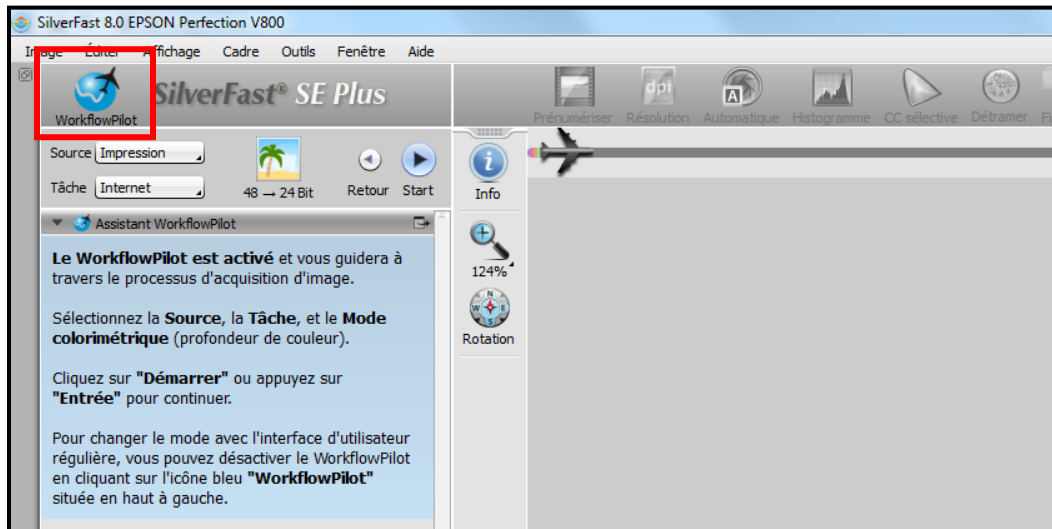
SilverFast 8.0 EPSON Perfection V800

Image Éditer Affichage Cadre Outils Fenêtre Aide

WorkflowPilot

SilverFast® SE Plus

Prénumériser Résolution Automatique Histogramme CC sélective Détramer

Source Impression

Tâche Internet

48 → 24 Bit

Retour Start

Info

Assistant WorkflowPilot

124%

Rotation

**Le WorkflowPilot est activé** et vous guidera à travers le processus d'acquisition d'image.

Sélectionnez la **Source**, la **Tâche**, et le **Mode colorimétrique** (profondeur de couleur).

Cliquez sur **"Démarrer"** ou appuyez sur **"Entrée"** pour continuer.

Pour changer le mode avec l'interface d'utilisateur régulière, vous pouvez désactiver le WorkflowPilot en cliquant sur l'icône bleu **"WorkflowPilot"** située en haut à gauche.